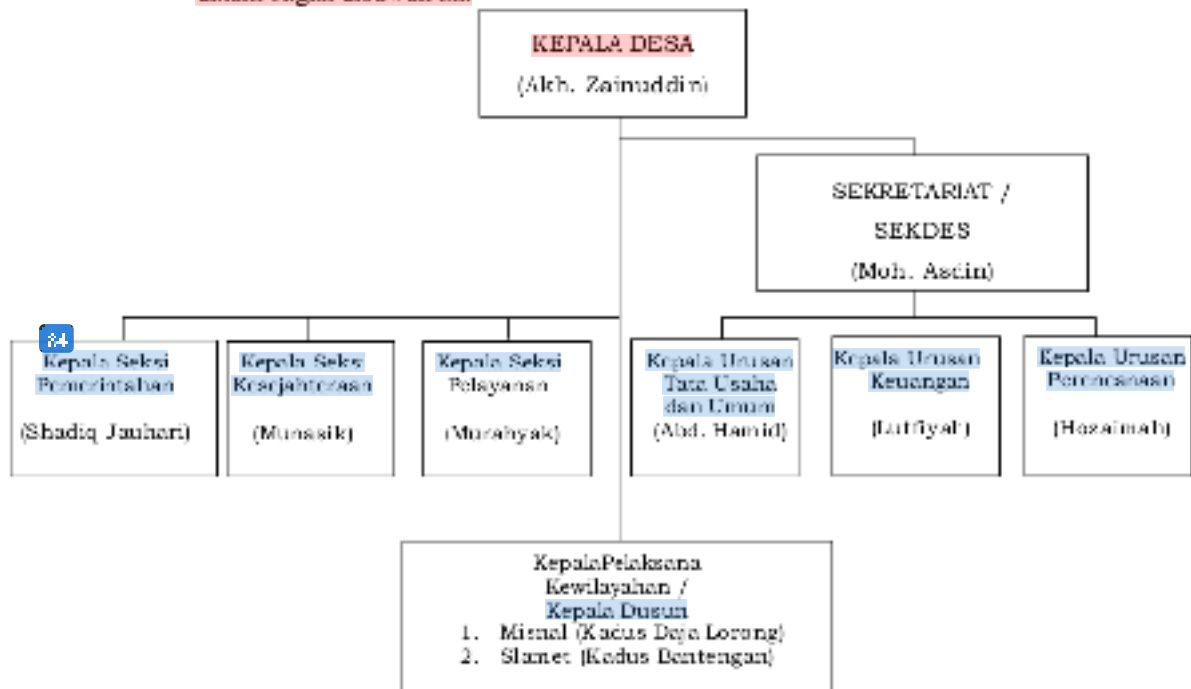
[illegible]

KEPALA DESA
(Akh. Zainuddin)

SEKRETARIAT /
SEKDES
(Moh. Asdin)

34

Kepala Seksi Pemerintahan
(Shadiq Jauhari)

Kepala Seksi Kesejahteraan
(Munasik)

Kepala Seksi Pelayanan
(Murahyak)

Kepala Urusan Tata Usaha dan Umum
(Abd. Hamid)

Kepala Urusan Keuangan
(Lutfiyah)

Kepala Urusan Perencanaan
(Hozaimah)

KepalaPelaksana Kewilayahan /
Kepala Dusun
1. Misnal (Kadus Deja Lorong)
2. Slamet (Kadus Bentengan)